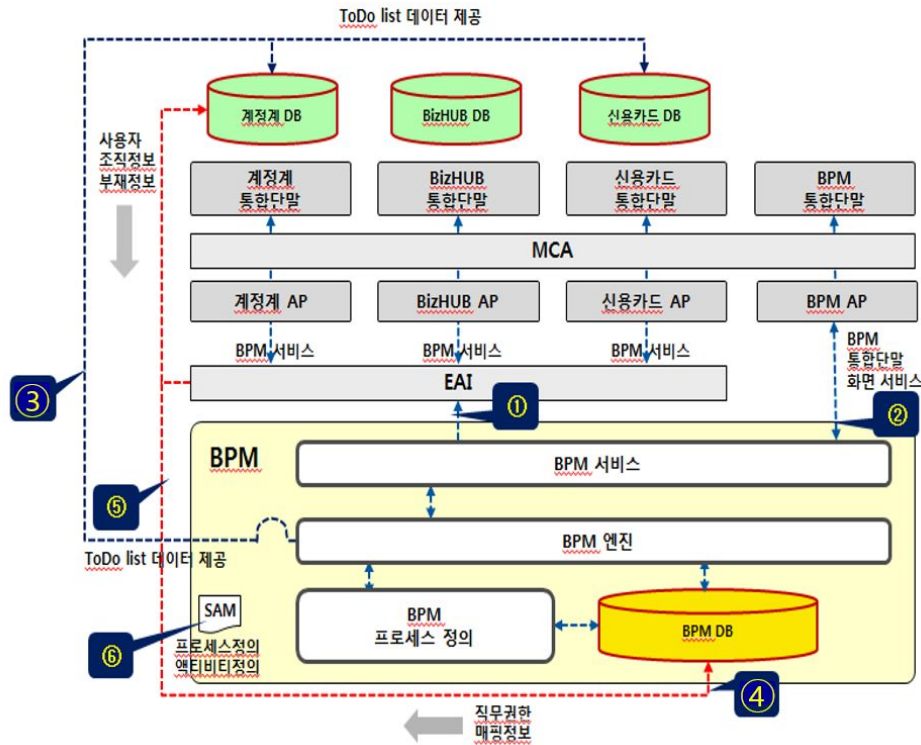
ToDo list 데이터 제공

계정계 DB
BizHUB DB
신용카드 DB

사용자
조직정보
부재정보

계정계
통합단말

BizHUB
통합단말

신용카드
통합단말

BPM
통합단말

MCA

계정계 AP
BizHUB AP
신용카드 AP
BPM AP

BPM 서비스
BPM 서비스
BPM 서비스

BPM
통합단말
화면 서비스

③

EAI

①

②

BPM

⑤

BPM 서비스

BPM 엔진

ToDo list 데이터 제공

SAM

⑥

프로세스정의
액티비티정의

BPM
프로세스 정의

BPM DB

④

직무권한
매핑정보